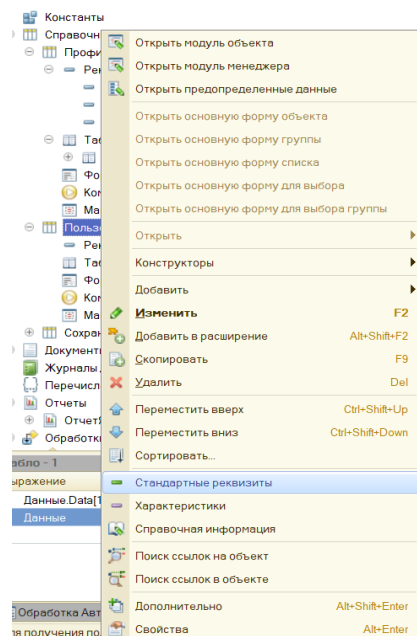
Константы
Справочн
Профи
Рек
Таб
Фо
Ком
Ма
Польз
Рек
Таб
Фо
Ком
Ма
Сохра
Документ
Журналы
Перечисл
Отчеты
ОтчетЯ
Обработк
абло - 1
ыражение
Данные.Data[1
Данные
Обработка Авт
я получения по

Открыть модуль объекта
Открыть модуль менеджера
Открыть предопределенные данные
Открыть основную форму объекта
Открыть основную форму группы
Открыть основную форму списка
Открыть основную форму для выбора
Открыть основную форму для выбора группы
Открыть
Конструкторы
Добавить
Изменить F2
Добавить в расширение Alt+Shift+F2
Скопировать F9
Удалить Del
Переместить вверх Ctrl+Shift+Up
Переместить вниз Ctrl+Shift+Down
Сортировать...
Стандартные реквизиты
Характеристики
Справочная информация
Поиск ссылок на объект
Поиск ссылок в объекте
Дополнительно Alt+Shift+Enter
Свойства Alt+Enter